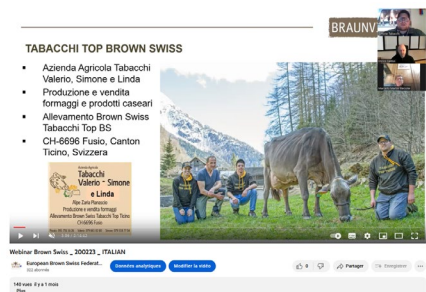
BRAUNV

TABACCHI TOP BROWN SWISS

- Azienda Agricola Tabacchi Valerio, Simone e Linda
- Produzione e vendita formaggi e prodotti caseari
- Allevamento Brown Swiss Tabacchi Top BS
- CH-6696 Fusio, Canton Ticino, Svizzera

Azienda Agricola
Tabacchi
Valerio - Simone
e Linda
Alpe Zuria Pianascio
Produzione e vendita formaggi
Allevamento Brown Swiss Tabacchi Top Ticino
CH-6696 Fusio

Webinar Brown Swiss _ 200223 _ ITALIAN

European Brown Swiss Federat...
322 abonnés

Données analytiques
Modifier la vidéo
0
Partager
Enregistrer
...

140 vues il y a 1 mois
...Plus